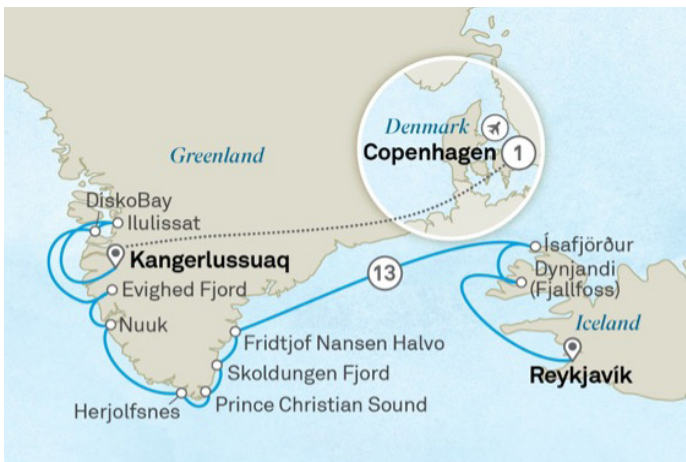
Greenland
Denmark
Copenhagen
1
DiskoBay
Ilulissat
Kangerlussuaq
Evighed Fjord
Nuuk
13
Fridtjof Nansen Halvo
Skoldungen Fjord
Prince Christian Sound
Herjolfsnes
Ísafjörður
Dynjandi (Fjallfoss)
Iceland
Reykjavík